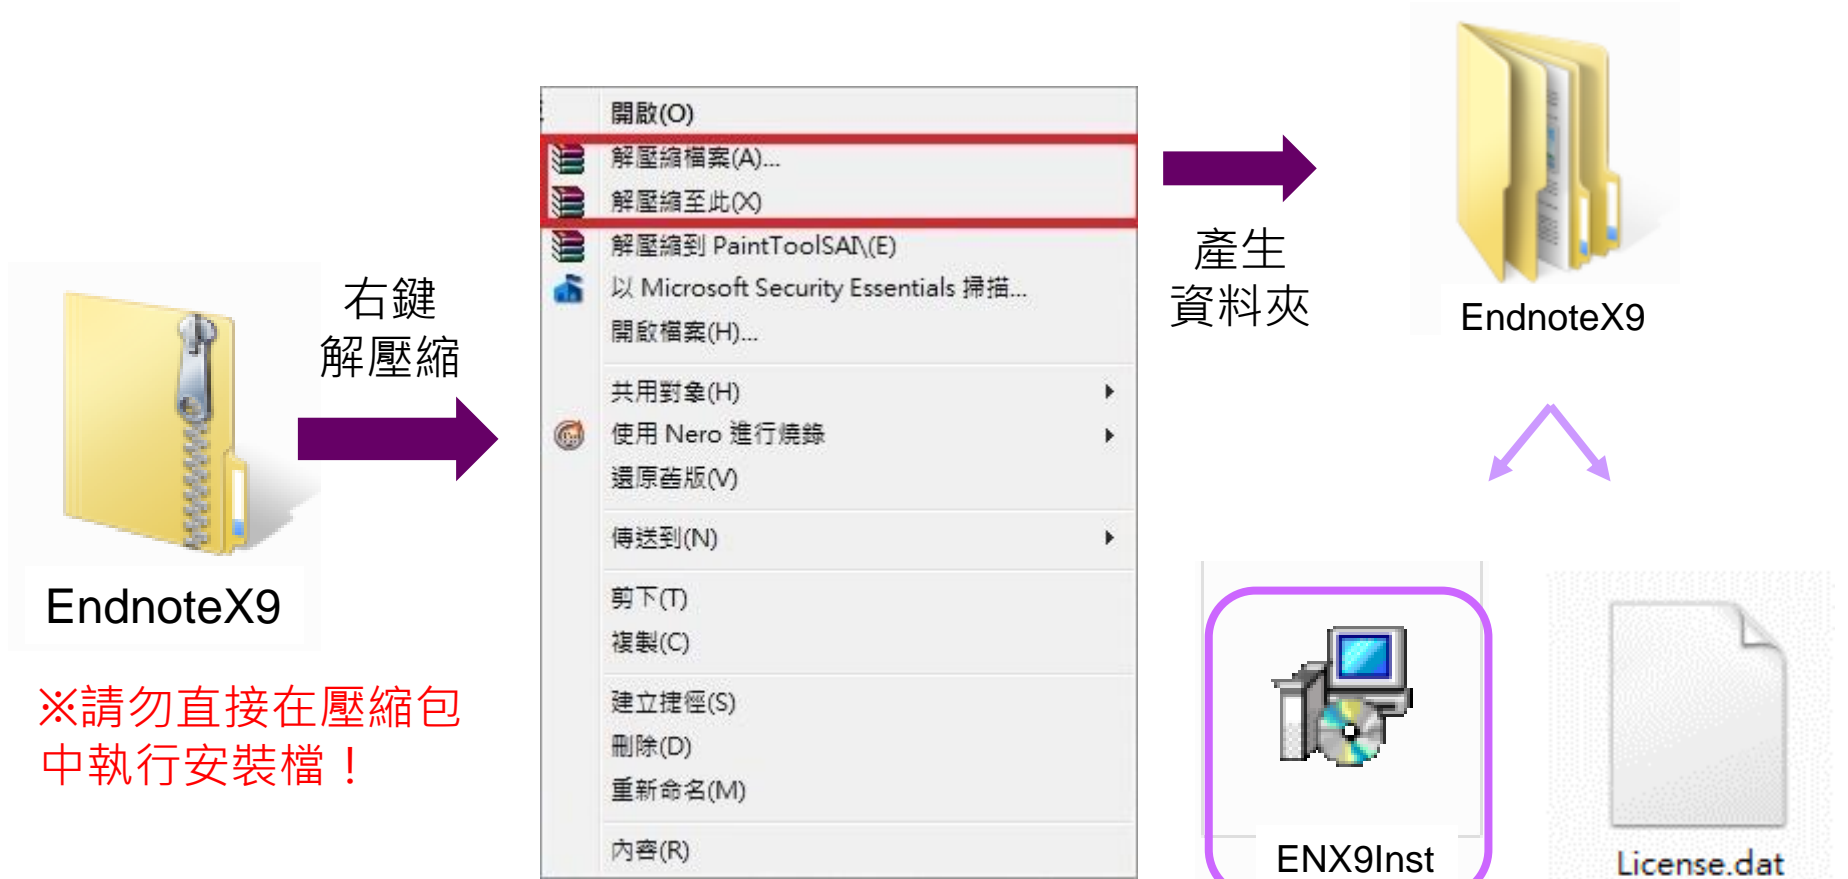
EndnoteX9

右鍵
解壓縮

※請勿直接在壓縮包中執行安裝檔！

開啟(O)
解壓縮檔案(A)...
解壓縮至此(X)
解壓縮到 PaintToolSAI\(E)
以 Microsoft Security Essentials 掃描...
開啟檔案(H)...
共用對象(H)
使用 Nero 進行燒錄
還原舊版(V)
傳送到(N)
剪下(T)
複製(C)
建立捷徑(S)
刪除(D)
重新命名(M)
內容(R)

產生
資料夾

EndnoteX9

ENX9Inst

License.dat